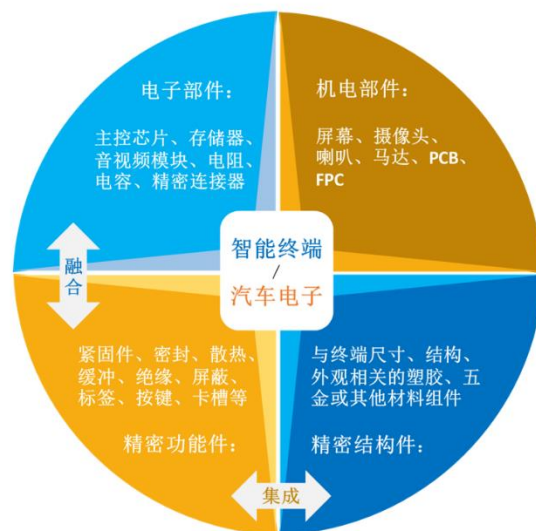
电子部件：

主控芯片、存储器、音视频模块、电阻、电容、精密连接器

机电部件：

屏幕、摄像头、喇叭、马达、PCB、FPC

融合

智能终端
/
汽车电子

紧固件、密封、散热、缓冲、绝缘、屏蔽、标签、按键、卡槽等

精密功能件：

与终端尺寸、结构、外观相关的塑胶、五金或其他材料组件

精密结构件：

集成